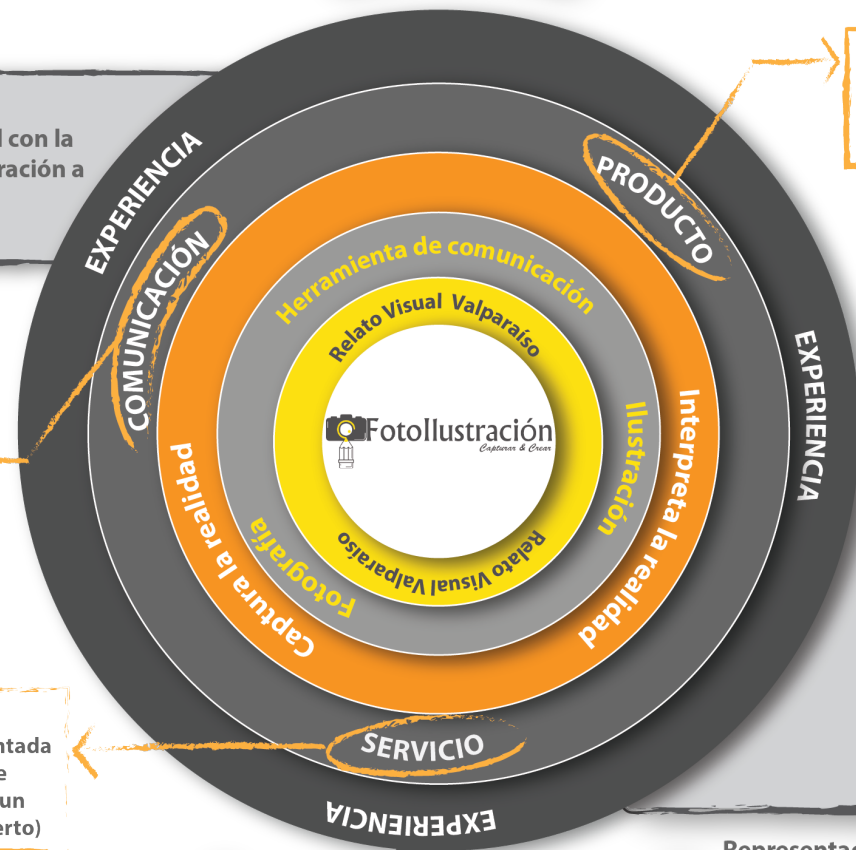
l con la
ración a

EXPERIENCIA

COMUNICACIÓN

PRODUCTO

EXPERIENCIA

Herramienta de comunicación

Relato Visual Valparaíso

FotoIlustración
Capturar & Crear

Relato Visual Valparaíso

Ilustración

Interpreta la realidad

Fotografía

Captura la realidad

SERVICIO

ntada
e
un
erto)

EXPERIENCIA

Representac